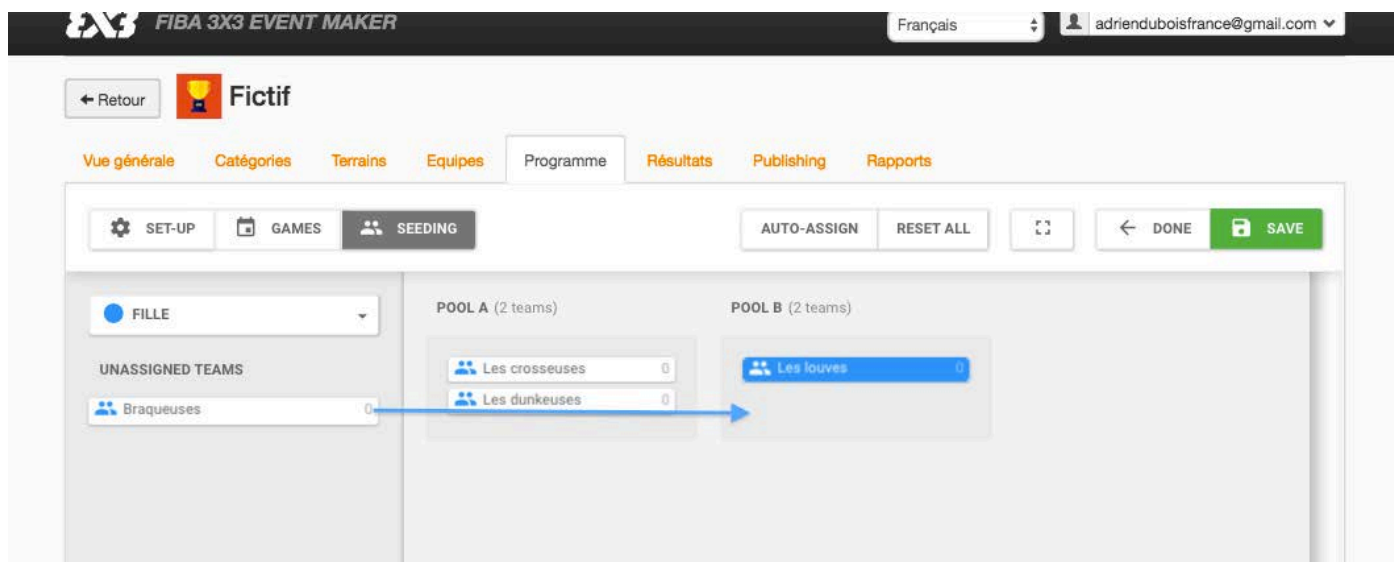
3X3 FIBA 3X3 EVENT MAKER

Français

adrienduboisfrance@gmail.com

← Retour

Fictif

Vue générale Catégories Terrains Equipes Programme Résultats Publishing Rapports

SET-UP GAMES SEEDING

AUTO-ASSIGN RESET ALL

← DONE SAVE

FILLE

UNASSIGNED TEAMS

Braqueuses 0

POOL A (2 teams)

Les crosseuses 0

Les dunkeuses 0

POOL B (2 teams)

Les louves 0